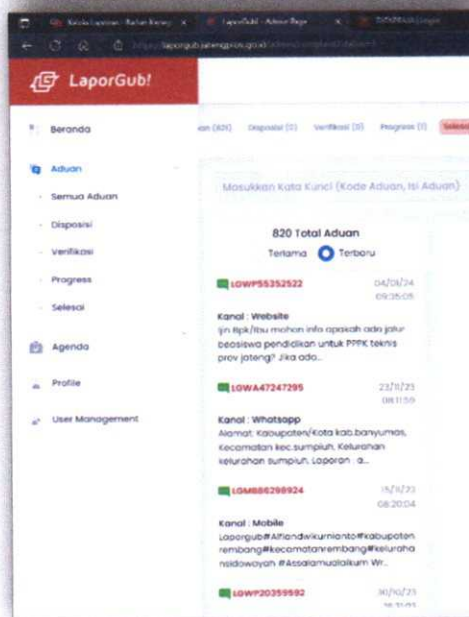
Kelola Laporan - Badan Kepeg × LaporGub! - Admin Page × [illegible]

https://laporgub.jatengprov.go.id/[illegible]

LaporGub!

Beranda

Aduan

Semua Aduan

Disposisi

Verifikasi

Progress

Selesai

Agenda

Profile

User Management

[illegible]an (820) Disposisi (0) Verifikasi (0) Progress (1) Selesai

Masukkan Kata Kunci (Kode Aduan, Isi Aduan)

820 Total Aduan

Terlama Terbaru

LGWP55352522 04/01/24 09:35:05

Kanal : Website
Ijin Bpk/Ibu mohon info apakah ada jalur beasiswa pendidikan untuk PPPK teknis prov jateng? Jika ado...

LGWA47247295 23/11/23 08:11:59

Kanal : Whatsapp
Alamat: Kabupaten/Kota kab.banyumas, Kecamatan kec.sumpiuh, Kelurahan kelurahan sumpiuh, Laporan : a...

LGM886298924 15/11/23 08:20:04

Kanal : Mobile
Laporgub#Alfiandwikurnianto#kabupaten rembang#kecamatanrembang#kelurahansidowayah #Assalamualaikum Wr...

LGWP20359592 30/10/23